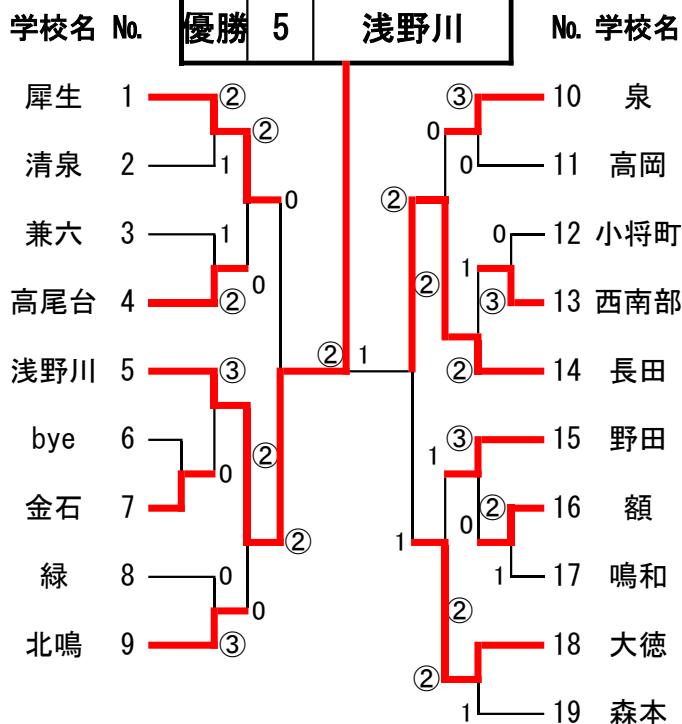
学校名 No. 優勝 5 浅野川 No. 学校名

犀生 1 ②
清泉 2 1 ②
兼六 3 1 0
高尾台 4 ② 0
浅野川 5 ③
bye 6 0 ②
金石 7 ②
緑 8 0
北鳴 9 ③ 0

② 1

泉 10 ③
高岡 11 0 0
②
小将町 12 0
西南部 13 ③ 1 ②
長田 14 ②
野田 15 ③ 1
額 16 ② 0
鳴和 17 1 1
②
大徳 18 ②
森本 19 1